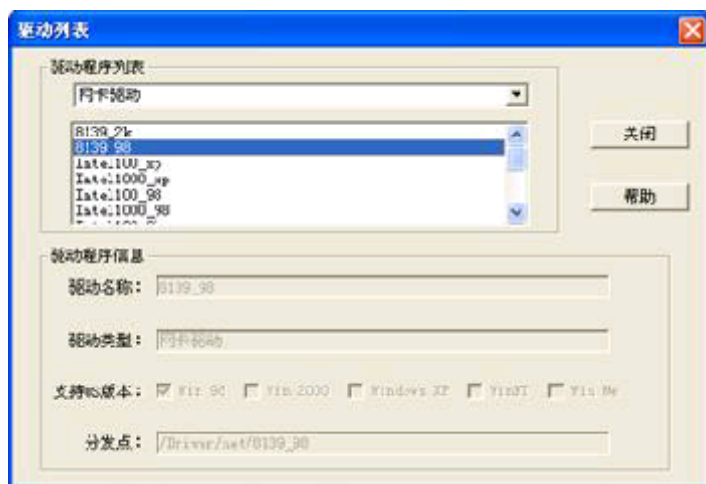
驱动列表

驱动程序列表

网卡驱动

8139_2k
8139_98
Intel100_xp
Intel1000_xp
Intel100_98
Intel1000_98

关闭

帮助

驱动程序信息

驱动名称： 8139_98

驱动类型： 网卡驱动

支持OS版本： Win 98 Win 2000 Windows XP WinNT Win Me

分发点： /Driver/net/8139_98